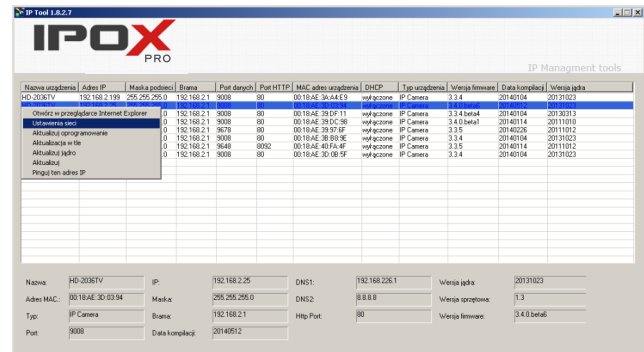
IP Tool 1.8.2.7

IPOX PRO

IP Managment tools

| Nazwa urządzenia | Adres IP | Maska podsieci | Brama | Port danych | Port HTTP | MAC adres urządzenia | DHCP | Typ urządzenia | Wersja firmware | Data kompilacji | Wersja jądra |
|---|---|---|---|---|---|---|---|---|---|---|---|
| HD-2036TV | 192.168.2.199 | 255.255.255.0 | 192.168.2.1 | 9008 | 80 | 00:18:AE:3A:A4:E9 | wyłączone | IP Camera | 3.3.4 | 20140104 | 20131023 |
| | | | 192.168.2.1 | 9008 | 80 | 00:18:AE:3D:03:94 | wyłączone | IP Camera | 3.4.0.beta6 | 20140512 | 20131023 |
| | | .0 | 192.168.2.1 | 9008 | 80 | 00:18:AE:39:DF:11 | wyłączone | IP Camera | 3.3.4.beta4 | 20140104 | 20130313 |
| | | .0 | 192.168.2.1 | 9008 | 80 | 00:18:AE:39:DC:98 | wyłączone | IP Camera | 3.4.0.beta1 | 20140114 | 20111010 |
| | | .0 | 192.168.2.1 | 9678 | 80 | 00:18:AE:39:97:6F | wyłączone | IP Camera | 3.3.5 | 20140226 | 20111012 |
| | | .0 | 192.168.2.1 | 9008 | 80 | 00:18:AE:3B:B8:9E | wyłączone | IP Camera | 3.3.4 | 20140104 | 20131023 |
| | | .0 | 192.168.2.1 | 9648 | 8092 | 00:18:AE:40:FA:4F | wyłączone | IP Camera | 3.3.5 | 20140114 | 20111012 |
| | | .0 | 192.168.2.1 | 9008 | 80 | 00:18:AE:3D:0B:5F | wyłączone | IP Camera | 3.3.4 | 20140104 | 20131023 |

Otwórz w przeglądarce Internet Explorer
Ustawienia sieci
Aktualizuj oprogramowanie
Aktualizacja w tle
Aktualizuj jądro
Aktualizuj
Pinguj ten adres IP

Nazwa: HD-2036TV
Adres MAC: 00:18:AE:3D:03:94
Typ: IP Camera
Port: 9008
IP: 192.168.2.25
Maska: 255.255.255.0
Brama: 192.168.2.1
Data kompilacji: 20140512
DNS1: 192.168.226.1
DNS2: 8.8.8.8
Http Port: 80
Wersja jądra: 20131023
Wersja sprzętowa: 1.3
Wersja firmware: 3.4.0.beta6